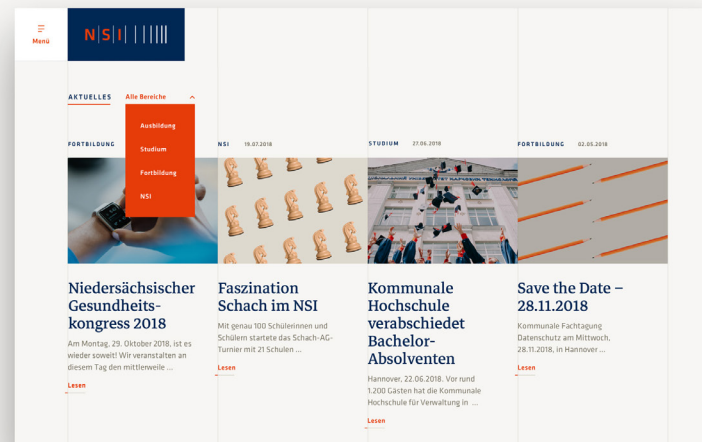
Menü

N S I

AKTUELLES Alle Bereiche

Ausbildung

Studium

Fortbildung

NSI

FORTBILDUNG

Niedersächsischer Gesundheitskongress 2018

Am Montag, 29. Oktober 2018, ist es wieder soweit! Wir veranstalten an diesem Tag den mittlerweile ...

Lesen

NSI 19.07.2018

Faszination Schach im NSI

Mit genau 100 Schülerinnen und Schülern startete das Schach-AG-Turnier mit 21 Schulen ...

Lesen

STUDIUM 27.06.2018

Kommunale Hochschule verabschiedet Bachelor-Absolventen

Hannover, 22.06.2018. Vor rund 1.200 Gästen hat die Kommunale Hochschule für Verwaltung in ...

Lesen

FORTBILDUNG 02.05.2018

Save the Date – 28.11.2018

Kommunale Fachtagung Datenschutz am Mittwoch, 28.11.2018, in Hannover ...

Lesen